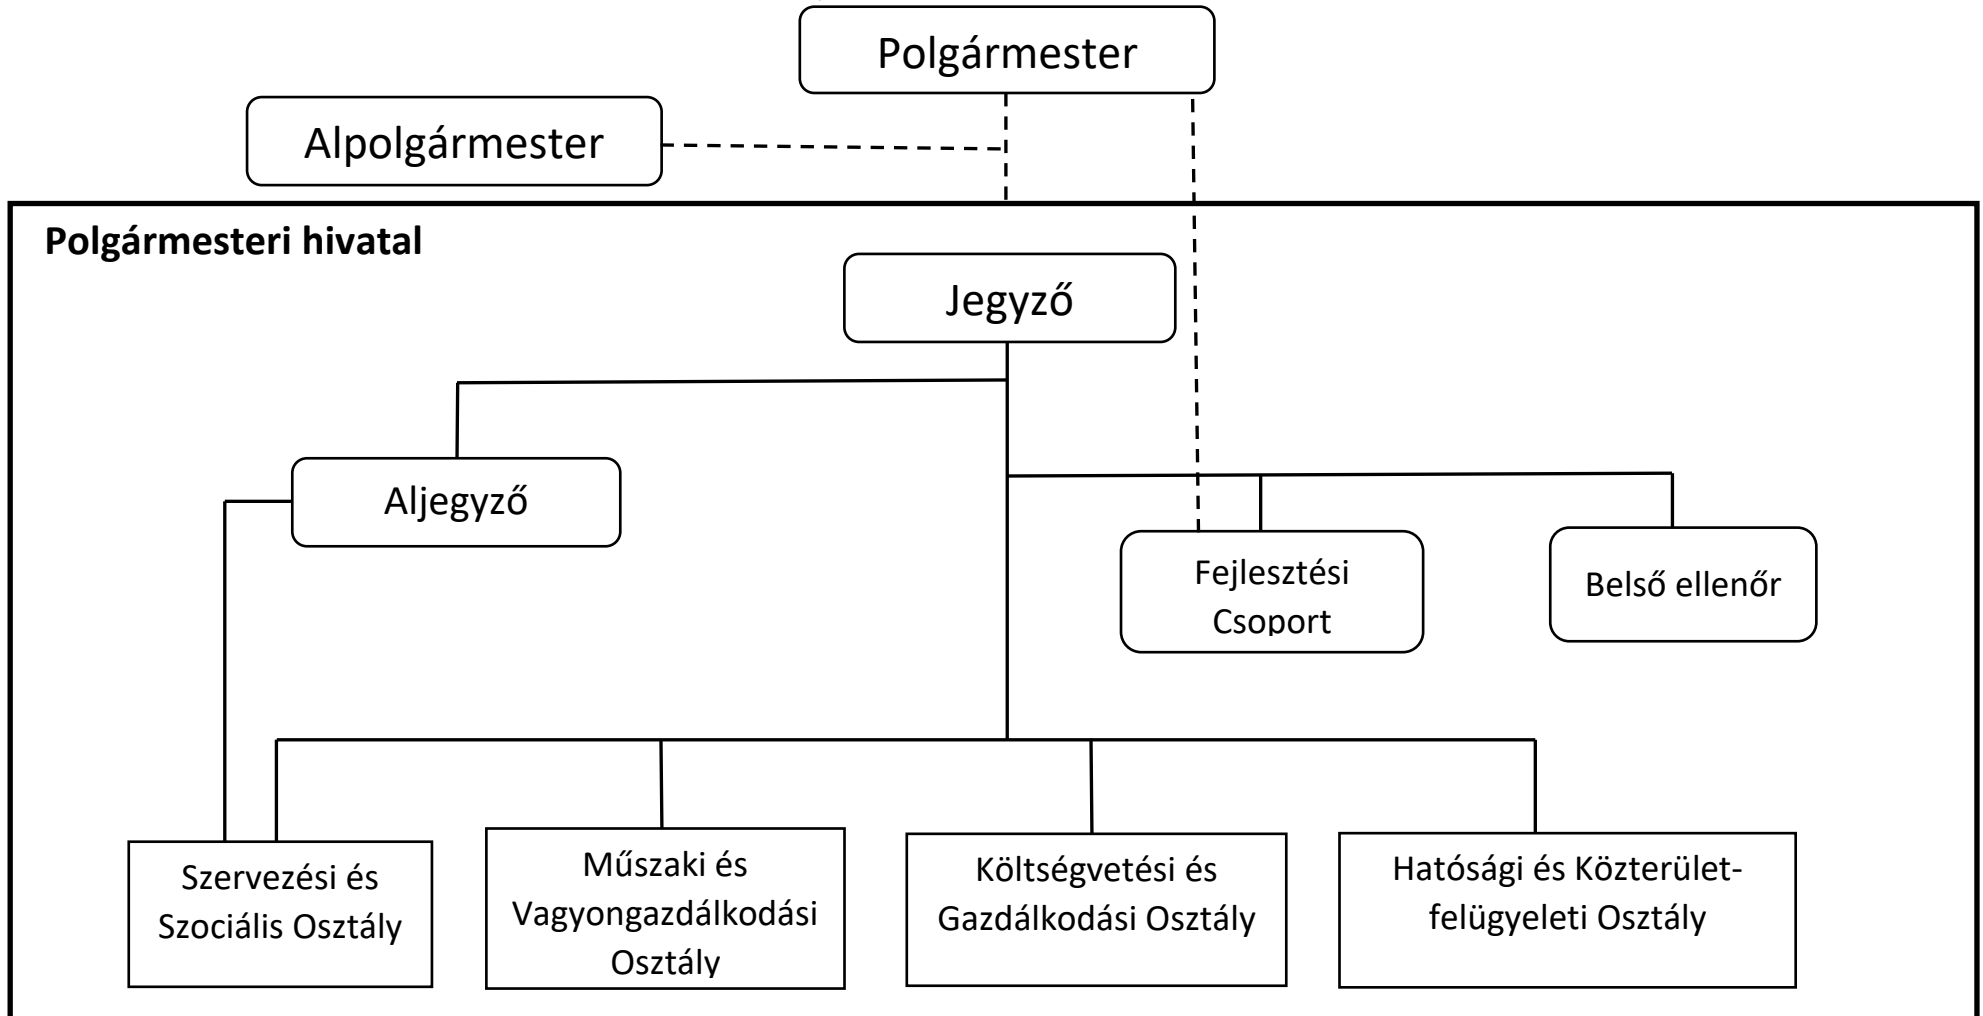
Polgármester

Alpolgármester

Polgármesteri hivatal

Jegyző

Aljegyző

Fejlesztési Csoport

Belső ellenőr

Szervezési és Szociális Osztály

Műszaki és Vagyongazdálkodási Osztály

Költségvetési és Gazdálkodási Osztály

Hatósági és Közterület-felügyeleti Osztály